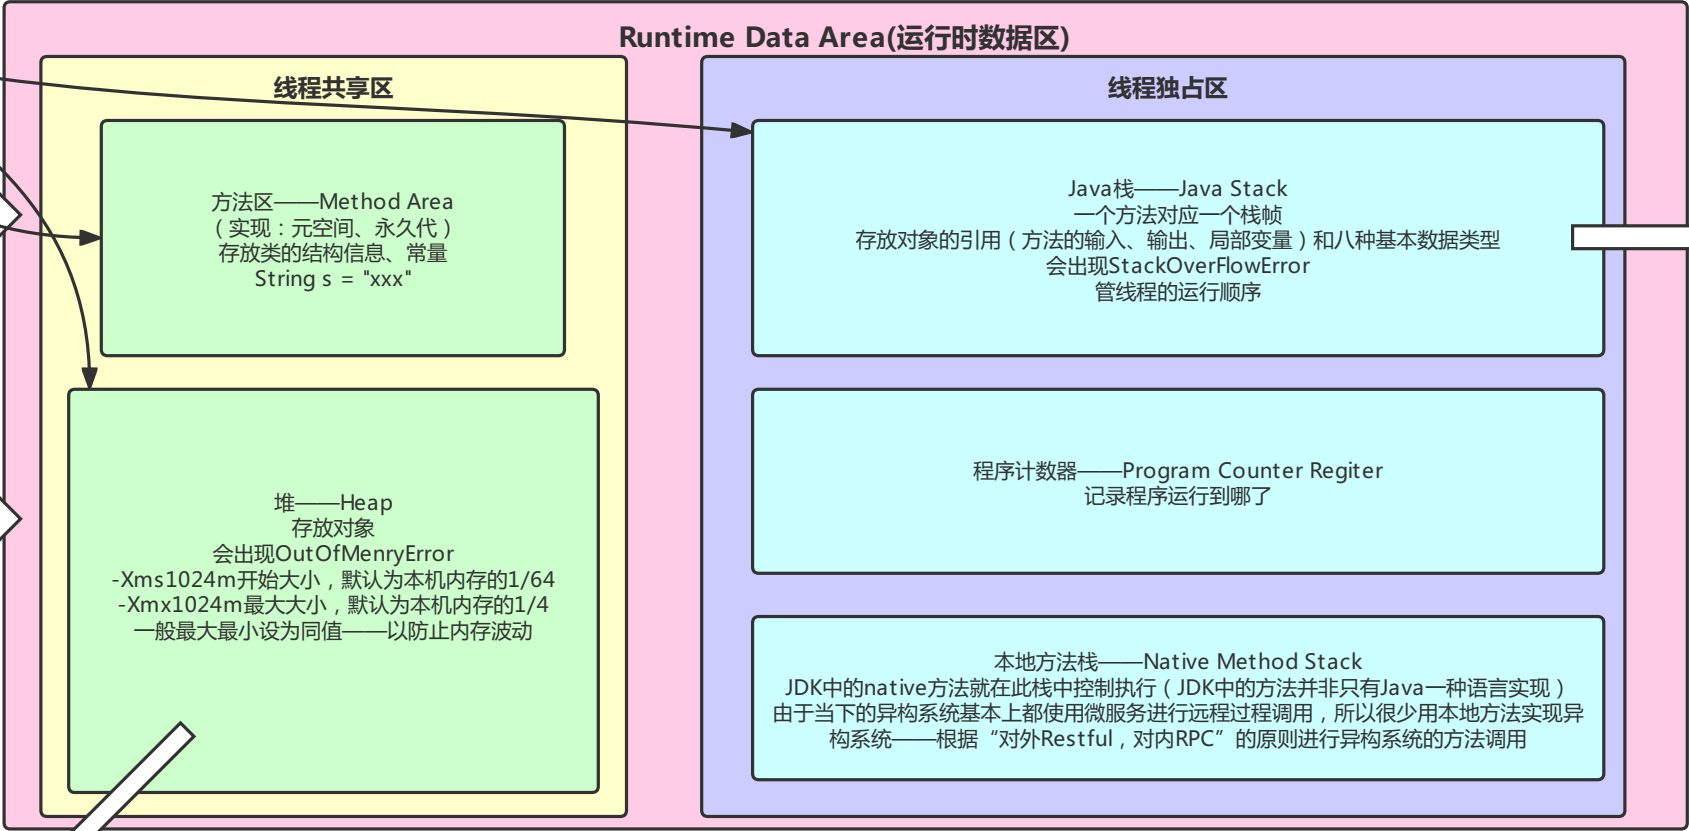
Runtime Data Area(运行时数据区)

线程共享区

方法区——Method Area
（实现：元空间、永久代）
存放类的结构信息、常量
String s = "xxx"

堆——Heap
存放对象
会出现OutOfMenryError
-Xms1024m开始大小，默认为本机内存的1/64
-Xmx1024m最大大小，默认为本机内存的1/4
一般最大最小设为同值——以防止内存波动

线程独占区

Java栈——Java Stack
一个方法对应一个栈帧
存放对象的引用（方法的输入、输出、局部变量）和八种基本数据类型
会出现StackOverFlowError
管线程的运行顺序

程序计数器——Program Counter Regiter
记录程序运行到哪了

本地方法栈——Native Method Stack
JDK中的native方法就在此栈中控制执行（JDK中的方法并非只有Java一种语言实现）
由于当下的异构系统基本上都使用微服务进行远程过程调用，所以很少用本地方法实现异构系统——根据“对外Restful，对内RPC”的原则进行异构系统的方法调用